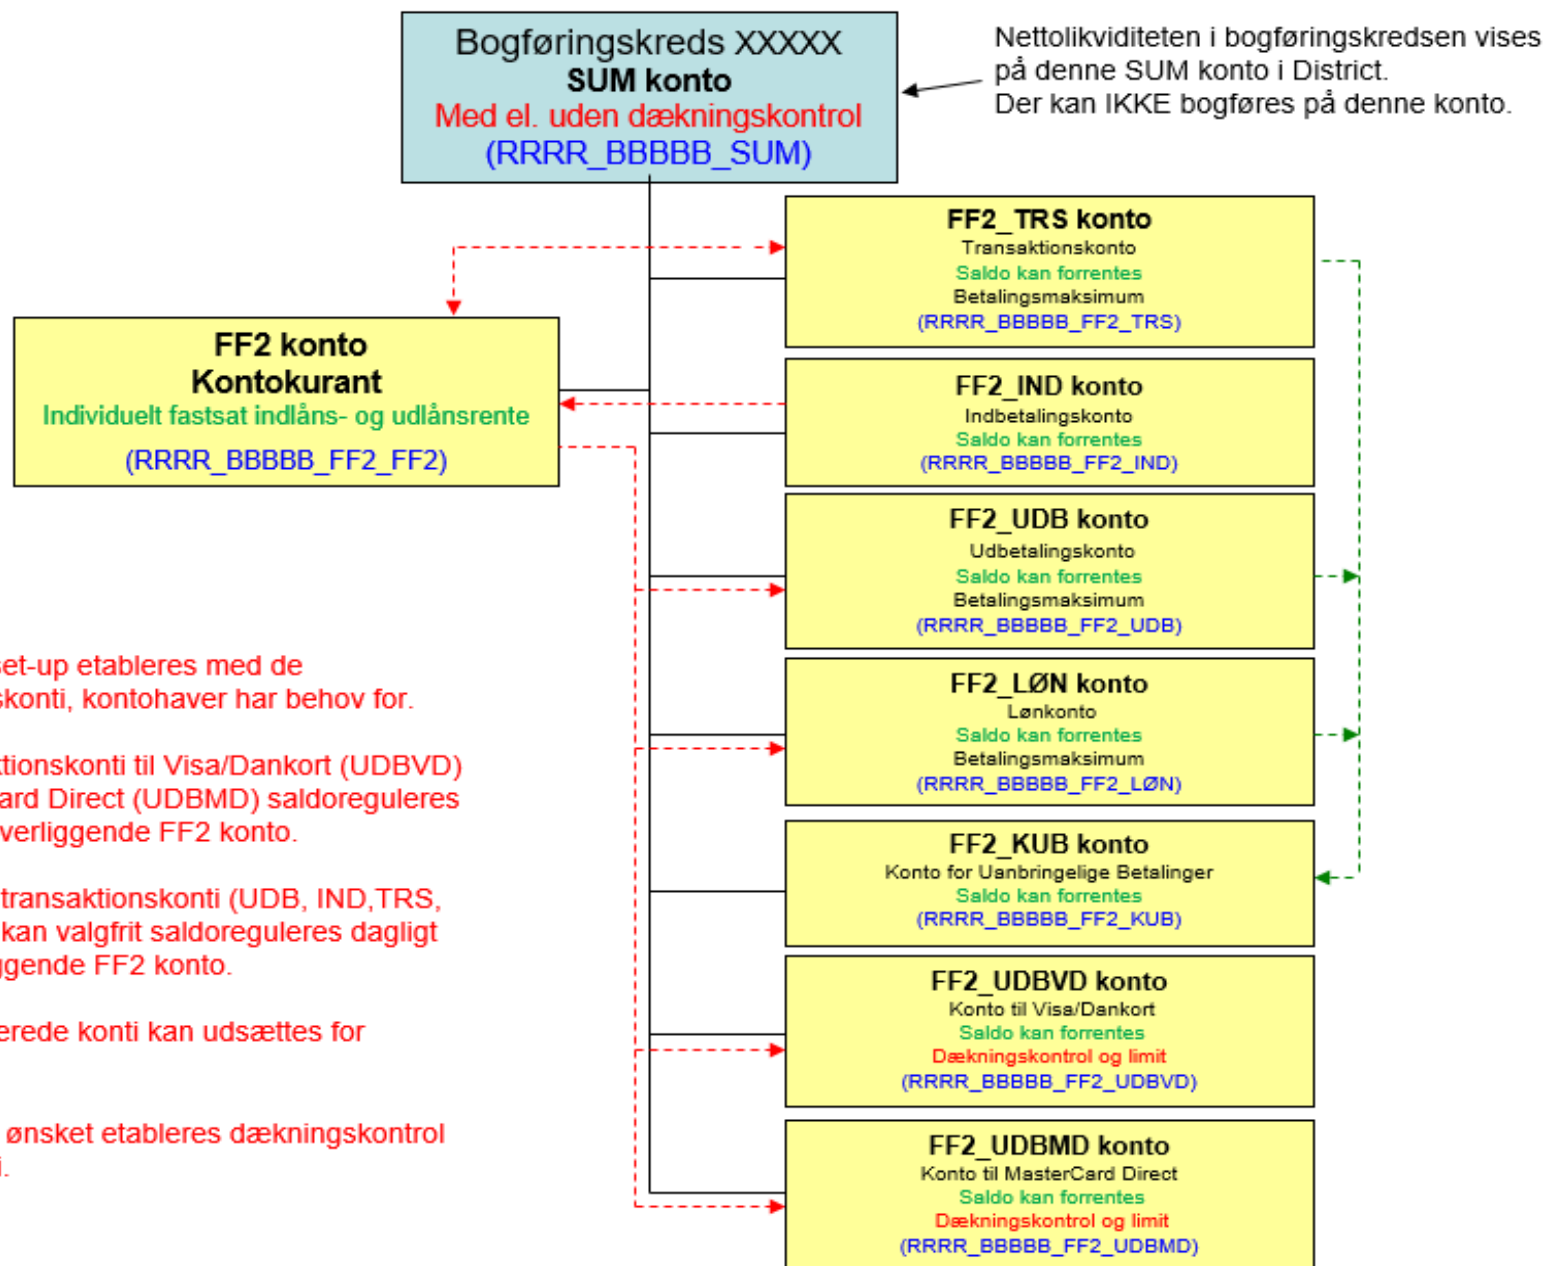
Bogføringskreds XXXXX
SUM konto
Med el. uden dækningskontrol
(RRRR_BBBBB_SUM)

Nettolikviditeten i bogføringskredsen vises på denne SUM konto i District.
Der kan IKKE bogføres på denne konto.

FF2 konto
Kontokurant
Individuelt fastsat indlåns- og udlånsrente
(RRRR_BBBBB_FF2_FF2)

FF2_TRS konto
Transaktionskonto
Saldo kan forrentes
Betalingsmaksimum
(RRRR_BBBBB_FF2_TRS)

FF2_IND konto
Indbetalingskonto
Saldo kan forrentes
(RRRR_BBBBB_FF2_IND)

FF2_UDB konto
Udbetalingskonto
Saldo kan forrentes
Betalingsmaksimum
(RRRR_BBBBB_FF2_UDB)

FF2_LØN konto
Lønkonto
Saldo kan forrentes
Betalingsmaksimum
(RRRR_BBBBB_FF2_LØN)

FF2_KUB konto
Konto for Uanbringelige Betalinger
Saldo kan forrentes
(RRRR_BBBBB_FF2_KUB)

FF2_UDBVD konto
Konto til Visa/Dankort
Saldo kan forrentes
Dækningskontrol og limit
(RRRR_BBBBB_FF2_UDBVD)

FF2_UDBMD konto
Konto til MasterCard Direct
Saldo kan forrentes
Dækningskontrol og limit
(RRRR_BBBBB_FF2_UDBMD)

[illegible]set-up etableres med de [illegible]skonti, kontohaver har behov for.

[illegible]tionskonti til Visa/Dankort (UDBVD) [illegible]ard Direct (UDBMD) saldoreguleres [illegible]verliggende FF2 konto.

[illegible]transaktionskonti (UDB, IND,TRS, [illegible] kan valgfrit saldoreguleres dagligt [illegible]gende FF2 konto.

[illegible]erede konti kan udsættes for

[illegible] ønsket etableres dækningskontrol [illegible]i.